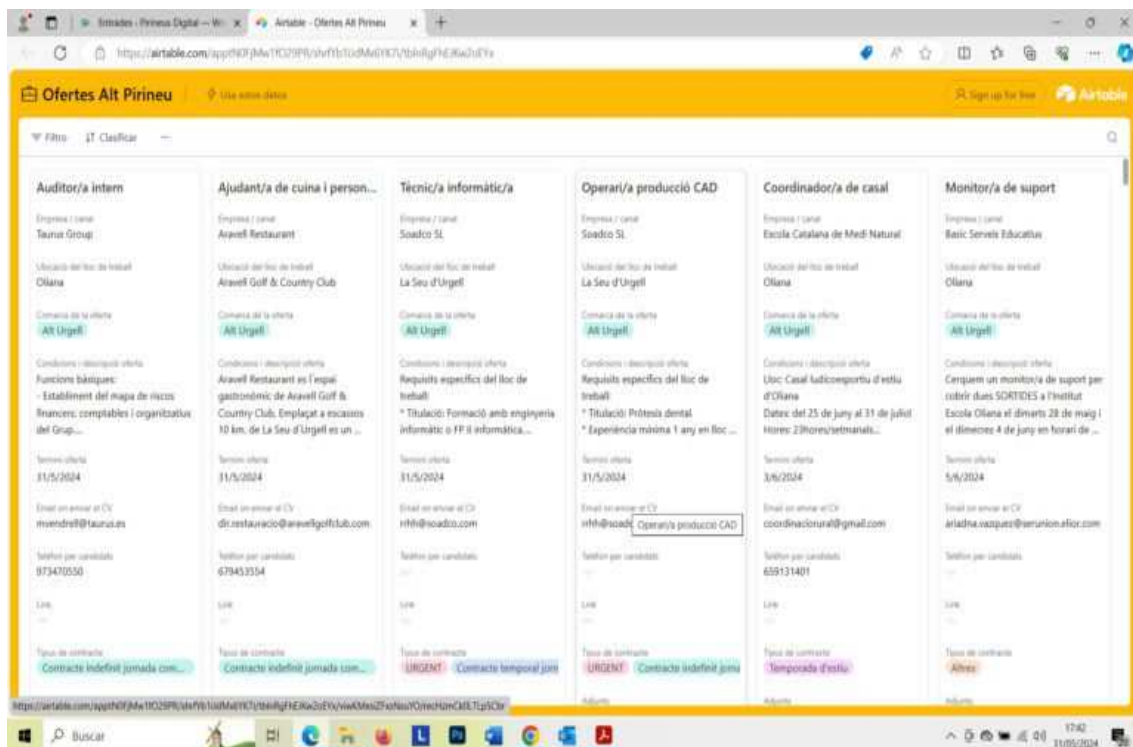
Entrades - Pirineu Digital — Wo | Airtable - Ofertes Alt Pirineu

https://airtable.com/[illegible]

Ofertes Alt Pirineu | Usa aquestes dades | Sign up for free | Airtable

Filtre | Classificar

Auditor/a intern
Empresa / canal
Taurus Group
Ubicació del lloc de treball
Oliana
Comarca de la oferta
Alt Urgell
Condicions i descripció oferta
Funcions bàsiques:
- Establiment del mapa de riscos financers, comptables i organitzatius del Grup...
Termini oferta
31/5/2024
Email on enviar el CV
mvendrell@taurus.es
Telèfon per candidats
973470550
Link
Tipus de contracte
Contracte indefinit jornada com...

Ajudant/a de cuina i person...
Empresa / canal
Aravell Restaurant
Ubicació del lloc de treball
Aravell Golf & Country Club
Comarca de la oferta
Alt Urgell
Condicions i descripció oferta
Aravell Restaurant es l'espai gastronòmic de Aravell Golf & Country Club. Emplaçat a escassos 10 km. de La Seu d'Urgell es un ...
Termini oferta
31/5/2024
Email on enviar el CV
dir.restauracio@aravellgolfclub.com
Telèfon per candidats
679453554
Link
Tipus de contracte
Contracte indefinit jornada com...

Tècnic/a informàtic/a
Empresa / canal
Soadco SL
Ubicació del lloc de treball
La Seu d'Urgell
Comarca de la oferta
Alt Urgell
Condicions i descripció oferta
Requisits específics del lloc de treball
* Titulació: Formació amb enginyeria informàtic o FP II informàtica...
Termini oferta
31/5/2024
Email on enviar el CV
rrhh@soadco.com
Telèfon per candidats
Link
Tipus de contracte
URGENT | Contracte temporal jorn

Operari/a producció CAD
Empresa / canal
Soadco SL
Ubicació del lloc de treball
La Seu d'Urgell
Comarca de la oferta
Alt Urgell
Condicions i descripció oferta
Requisits específics del lloc de treball
* Titulació: Pròtesis dental.
* Experiència mínima 1 any en lloc ...
Termini oferta
31/5/2024
Email on enviar el CV
rrhh@soadc | Operari/a producció CAD
Telèfon per candidats
Link
Tipus de contracte
URGENT | Contracte indefinit jorna

Coordinador/a de casal
Empresa / canal
Escola Catalana de Medi Natural
Ubicació del lloc de treball
Oliana
Comarca de la oferta
Alt Urgell
Condicions i descripció oferta
Lloc: Casal ludicoesportiu d'estiu d'Oliana
Dates: del 25 de juny al 31 de juliol
Hores: 23hores/setmanals...
Termini oferta
3/6/2024
Email on enviar el CV
coordinacionural@gmail.com
Telèfon per candidats
659131401
Link
Tipus de contracte
Temporada d'estiu

Monitor/a de suport
Empresa / canal
Basic Serveis Educatius
Ubicació del lloc de treball
Oliana
Comarca de la oferta
Alt Urgell
Condicions i descripció oferta
Cerquem un monitor/a de suport per cobrir dues SORTIDES a l'Institut Escola Oliana el dimarts 28 de maig i el dimecres 4 de juny en horari de ...
Termini oferta
5/6/2024
Email on enviar el CV
ariadna.vazquez@serunion.elior.com
Telèfon per candidats
Link
Tipus de contracte
Altres

https://airtable.com/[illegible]

Buscar

17:42
31/05/2024